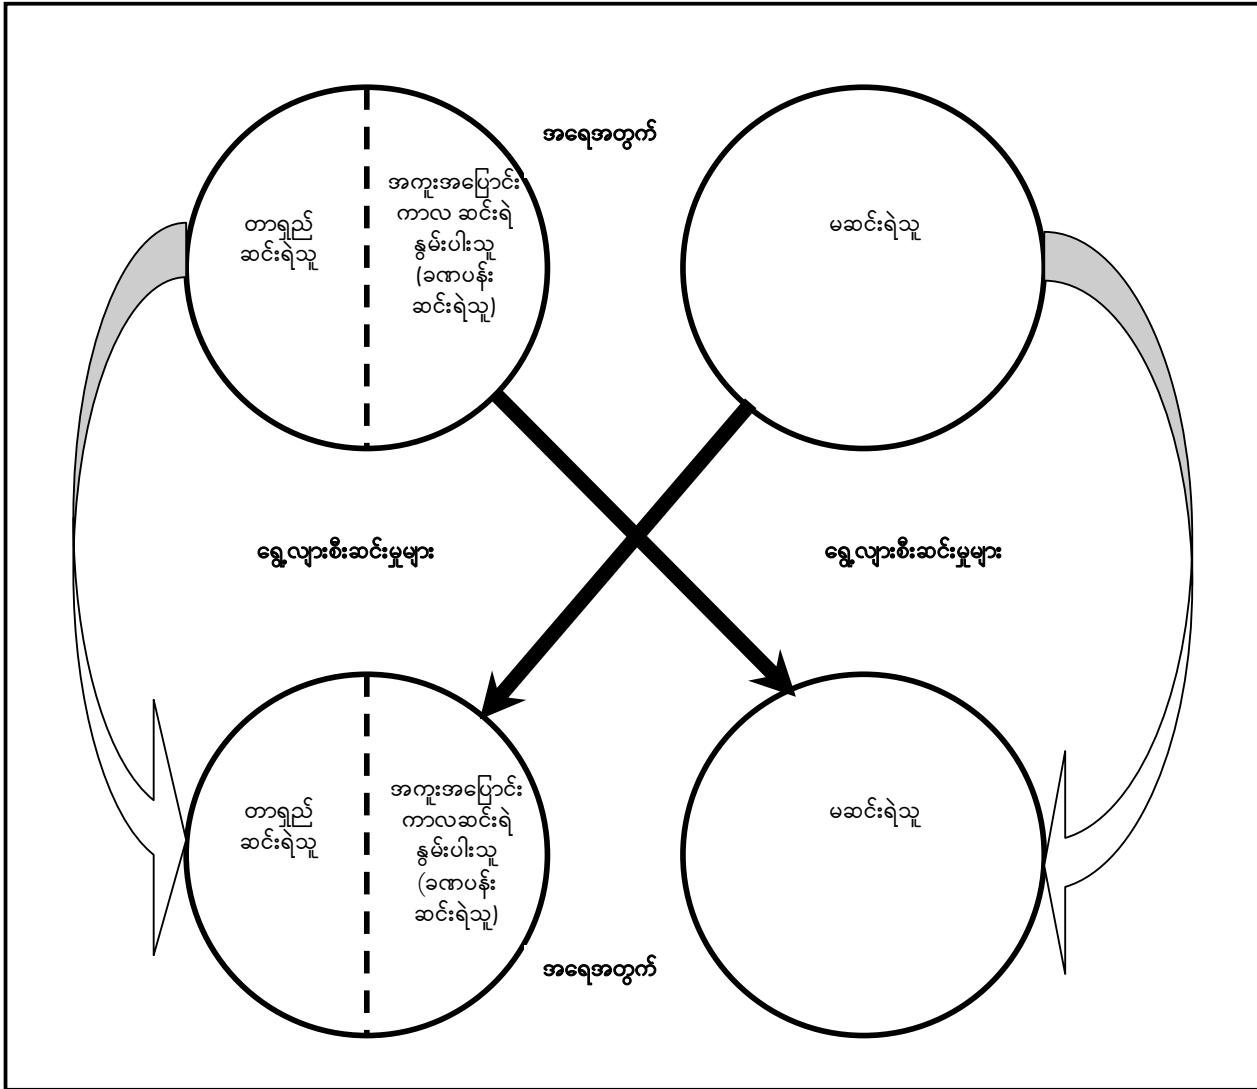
အရေအတွက်

တာရှည်
ဆင်းရဲသူ

အကူးအပြောင်း
ကာလ ဆင်းရဲ
နွမ်းပါးသူ
(ခဏပန်း
ဆင်းရဲသူ)

မဆင်းရဲသူ

ရွေ့လျားစီးဆင်းမှုများ

ရွေ့လျားစီးဆင်းမှုများ

တာရှည်
ဆင်းရဲသူ

အကူးအပြောင်း
ကာလဆင်းရဲ
နွမ်းပါးသူ
(ခဏပန်း
ဆင်းရဲသူ)

မဆင်းရဲသူ

အရေအတွက်